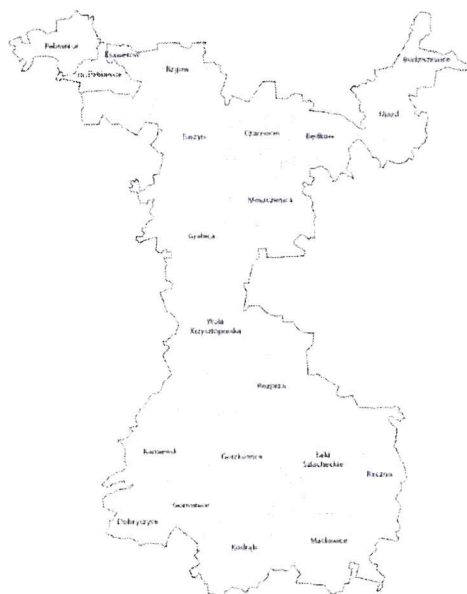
Pabianice

Ksawerów

m. Pabianice

Rzgów

Brójce

Tuszyn

Czarnocin

Będków

Ujazd

Moszczenica

Grabica

Wola Krzysztoporska

Rozprza

Kamieńsk

Gorzkowice

Łęki Szlacheckie

Ręczno

Gomunice

Dobryszyce

Kodrąb

Masłowice